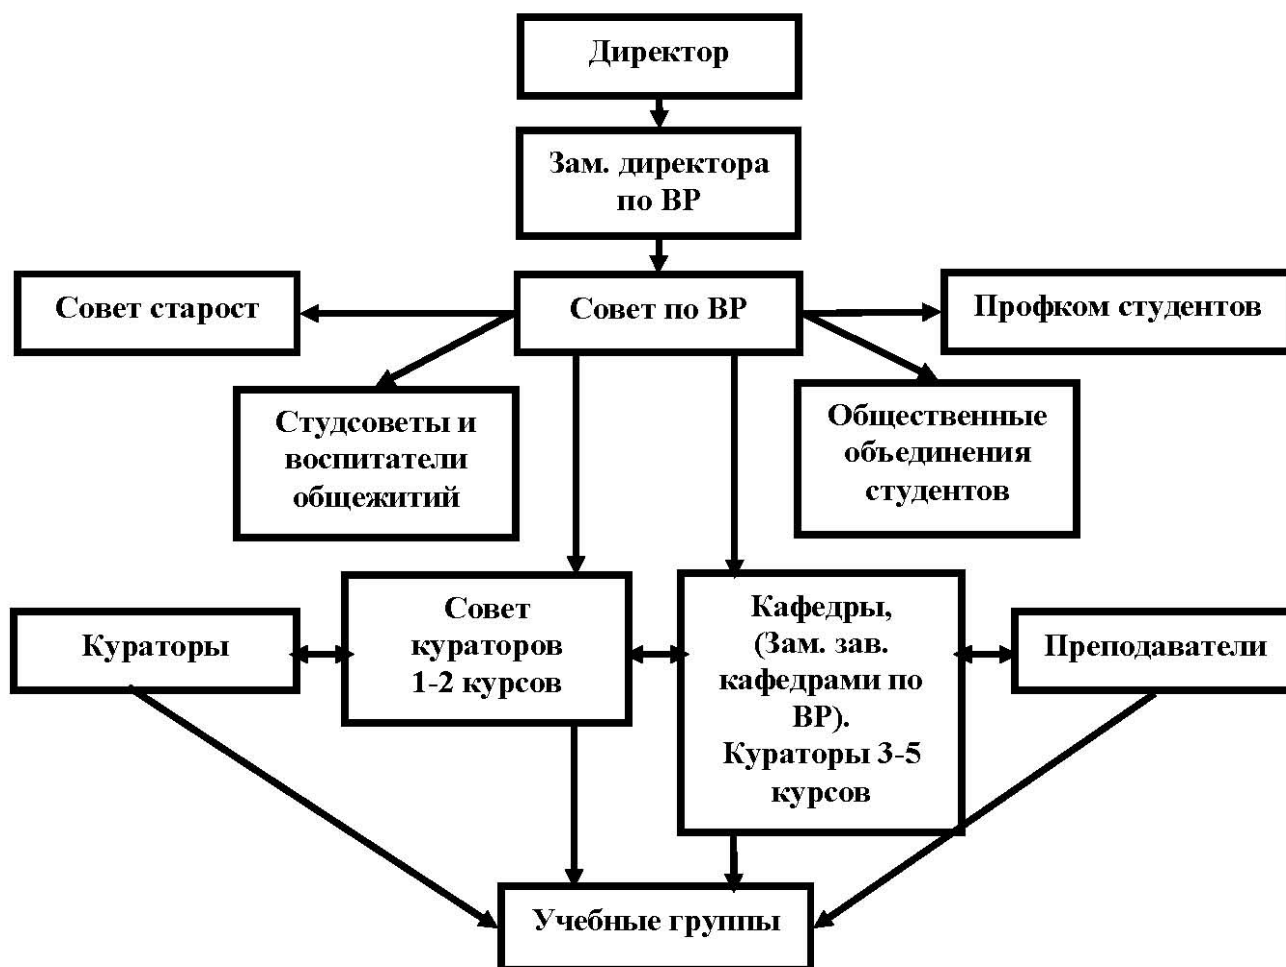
Директор

Зам. директора по ВР

Совет старост

Совет по ВР

Профком студентов

Студсоветы и воспитатели общежитий

Общественные объединения студентов

Кураторы

Совет кураторов 1-2 курсов

Кафедры, (Зам. зав. кафедрами по ВР). Кураторы 3-5 курсов

Преподаватели

Учебные группы